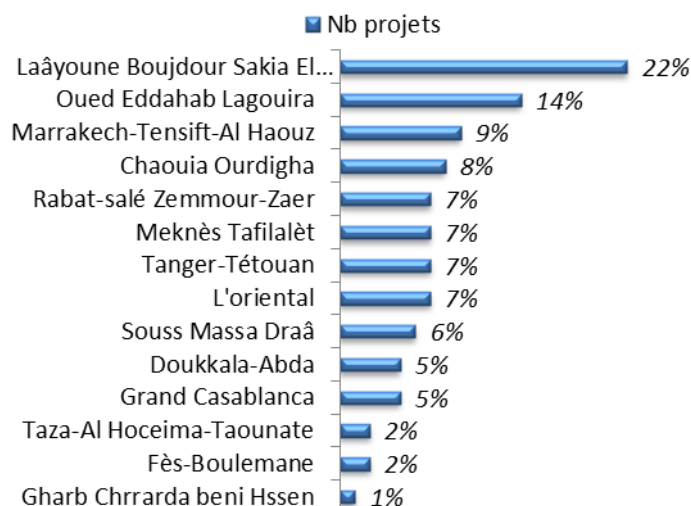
Nb projets

| Région | Nb projets |
|---|---|
| Laâyoune Boujdour Sakia El... | 22% |
| Oued Eddahab Lagouira | 14% |
| Marrakech-Tensift-Al Haouz | 9% |
| Chaouia Ourdigha | 8% |
| Rabat-salé Zemmour-Zaer | 7% |
| Meknès Tafilalèt | 7% |
| Tanger-Tétouan | 7% |
| L'oriental | 7% |
| Souss Massa Draâ | 6% |
| Doukkala-Abda | 5% |
| Grand Casablanca | 5% |
| Taza-Al Hoceima-Taounate | 2% |
| Fès-Boulemane | 2% |
| Gharb Chrrarda beni Hssen | 1% |